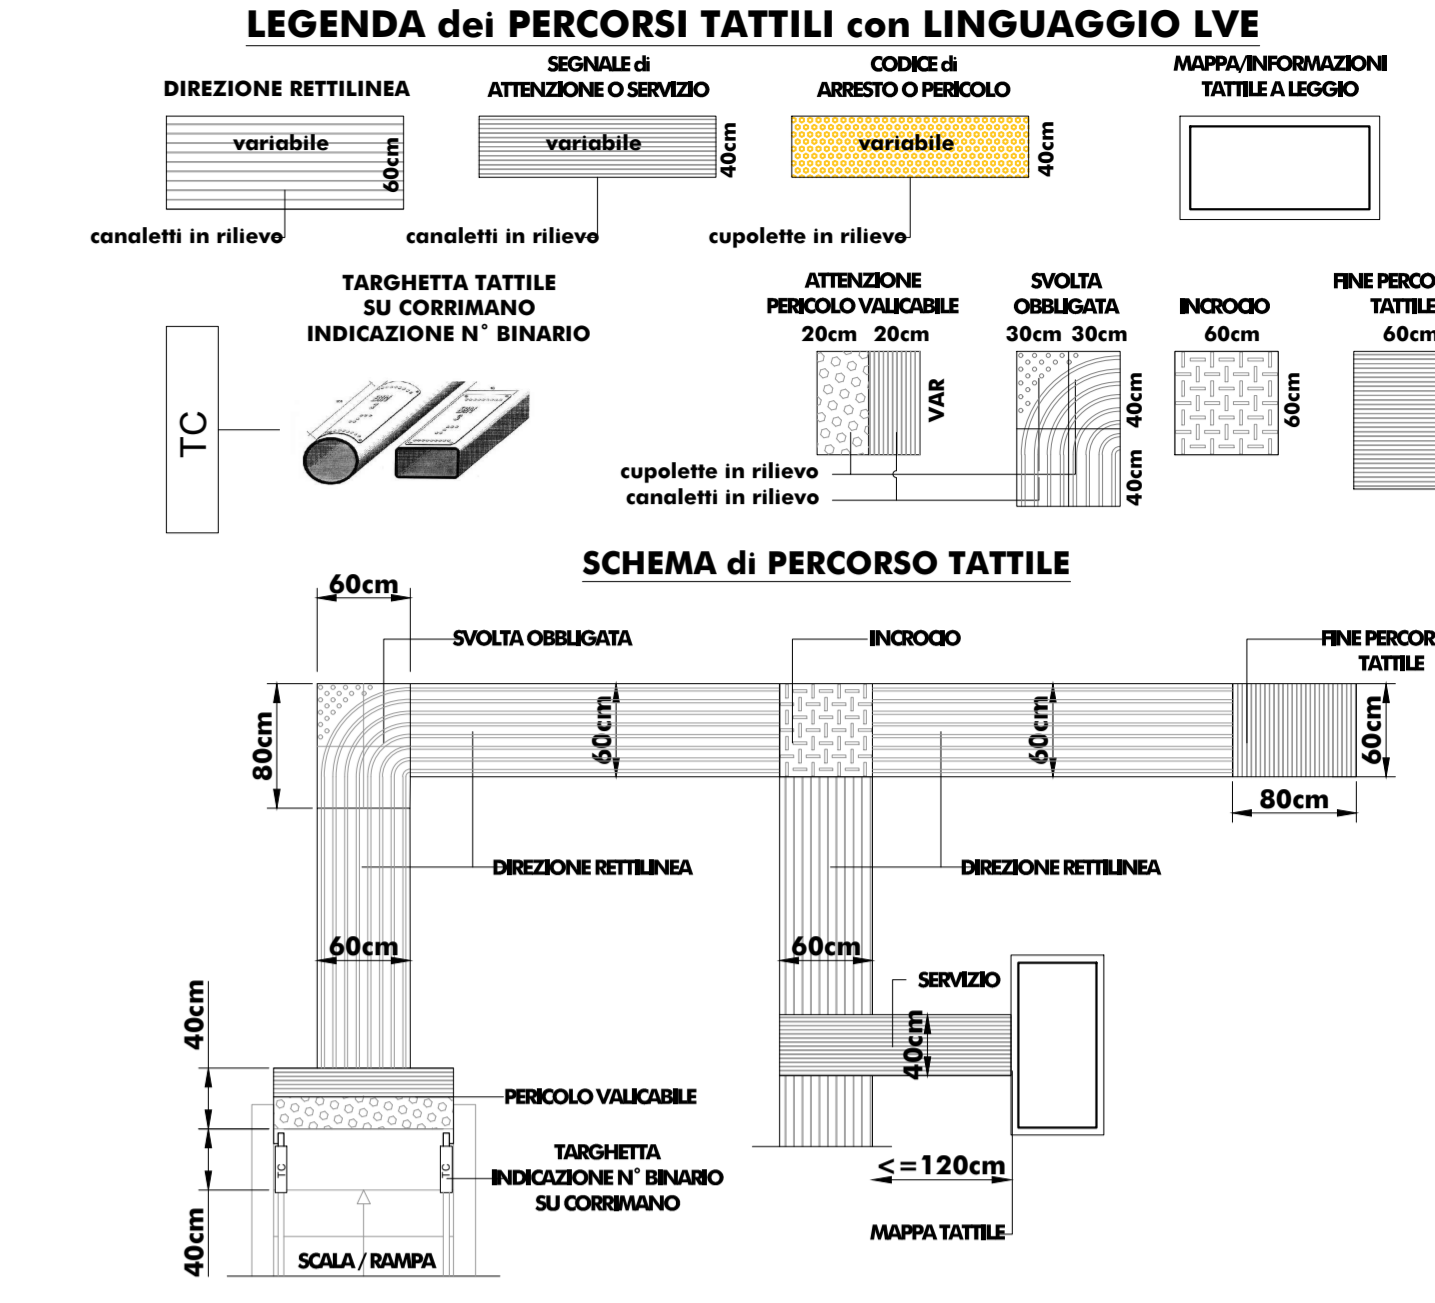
LEGENDA dei PERCORSI TATTILI con LINGUAGGIO LVE

DIREZIONE RETTILINEA
variabile
60cm
canaletti in rilievo

SEGNALE di ATTENZIONE O SERVIZIO
variabile
40cm
canaletti in rilievo

CODICE di ARRESTO O PERICOLO
variabile
40cm
cupolette in rilievo

MAPPA/INFORMAZIONI TATTILE A LEGGIO

TARGHETTA TATTILE SU CORRIMANO INDICAZIONE N° BINARIO

TC

ATTENZIONE PERICOLO VALICABILE
20cm 20cm
VAR

SVOLTA OBBLIGATA
30cm 30cm
40cm
40cm

INCROCIO
60cm
60cm

FINE PERCO
TATTILE
60cm

cupolette in rilievo
canaletti in rilievo

SCHEMA di PERCORSO TATTILE

60cm
SVOLTA OBBLIGATA
INCROCIO
FINE PERCOR
TATTILE
80cm
60cm
60cm
60cm
80cm
DIREZIONE RETTILINEA
DIREZIONE RETTILINEA
60cm
60cm
SERVIZIO
40cm
40cm
PERICOLO VALICABILE
TARGHETTA INDICAZIONE N° BINARIO SU CORRIMANO
TC
TC
$\leq$=120cm
40cm
SCALA / RAMPA
MAPPA TATTILE